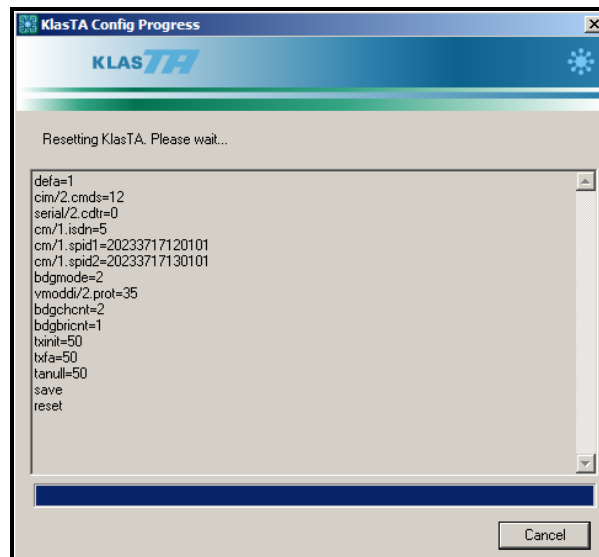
KlasTA Config Progress

KLASTA

Resetting KlasTA. Please wait...

defa=1
cim/2.cmds=12
serial/2.cdtr=0
cm/1.isdn=5
cm/1.spid1=20233717120101
cm/1.spid2=20233717130101
bdgmode=2
vmoddi/2.prot=35
bdgchcnt=2
bdgbricnt=1
txinit=50
txfa=50
tanull=50
save
reset

Cancel